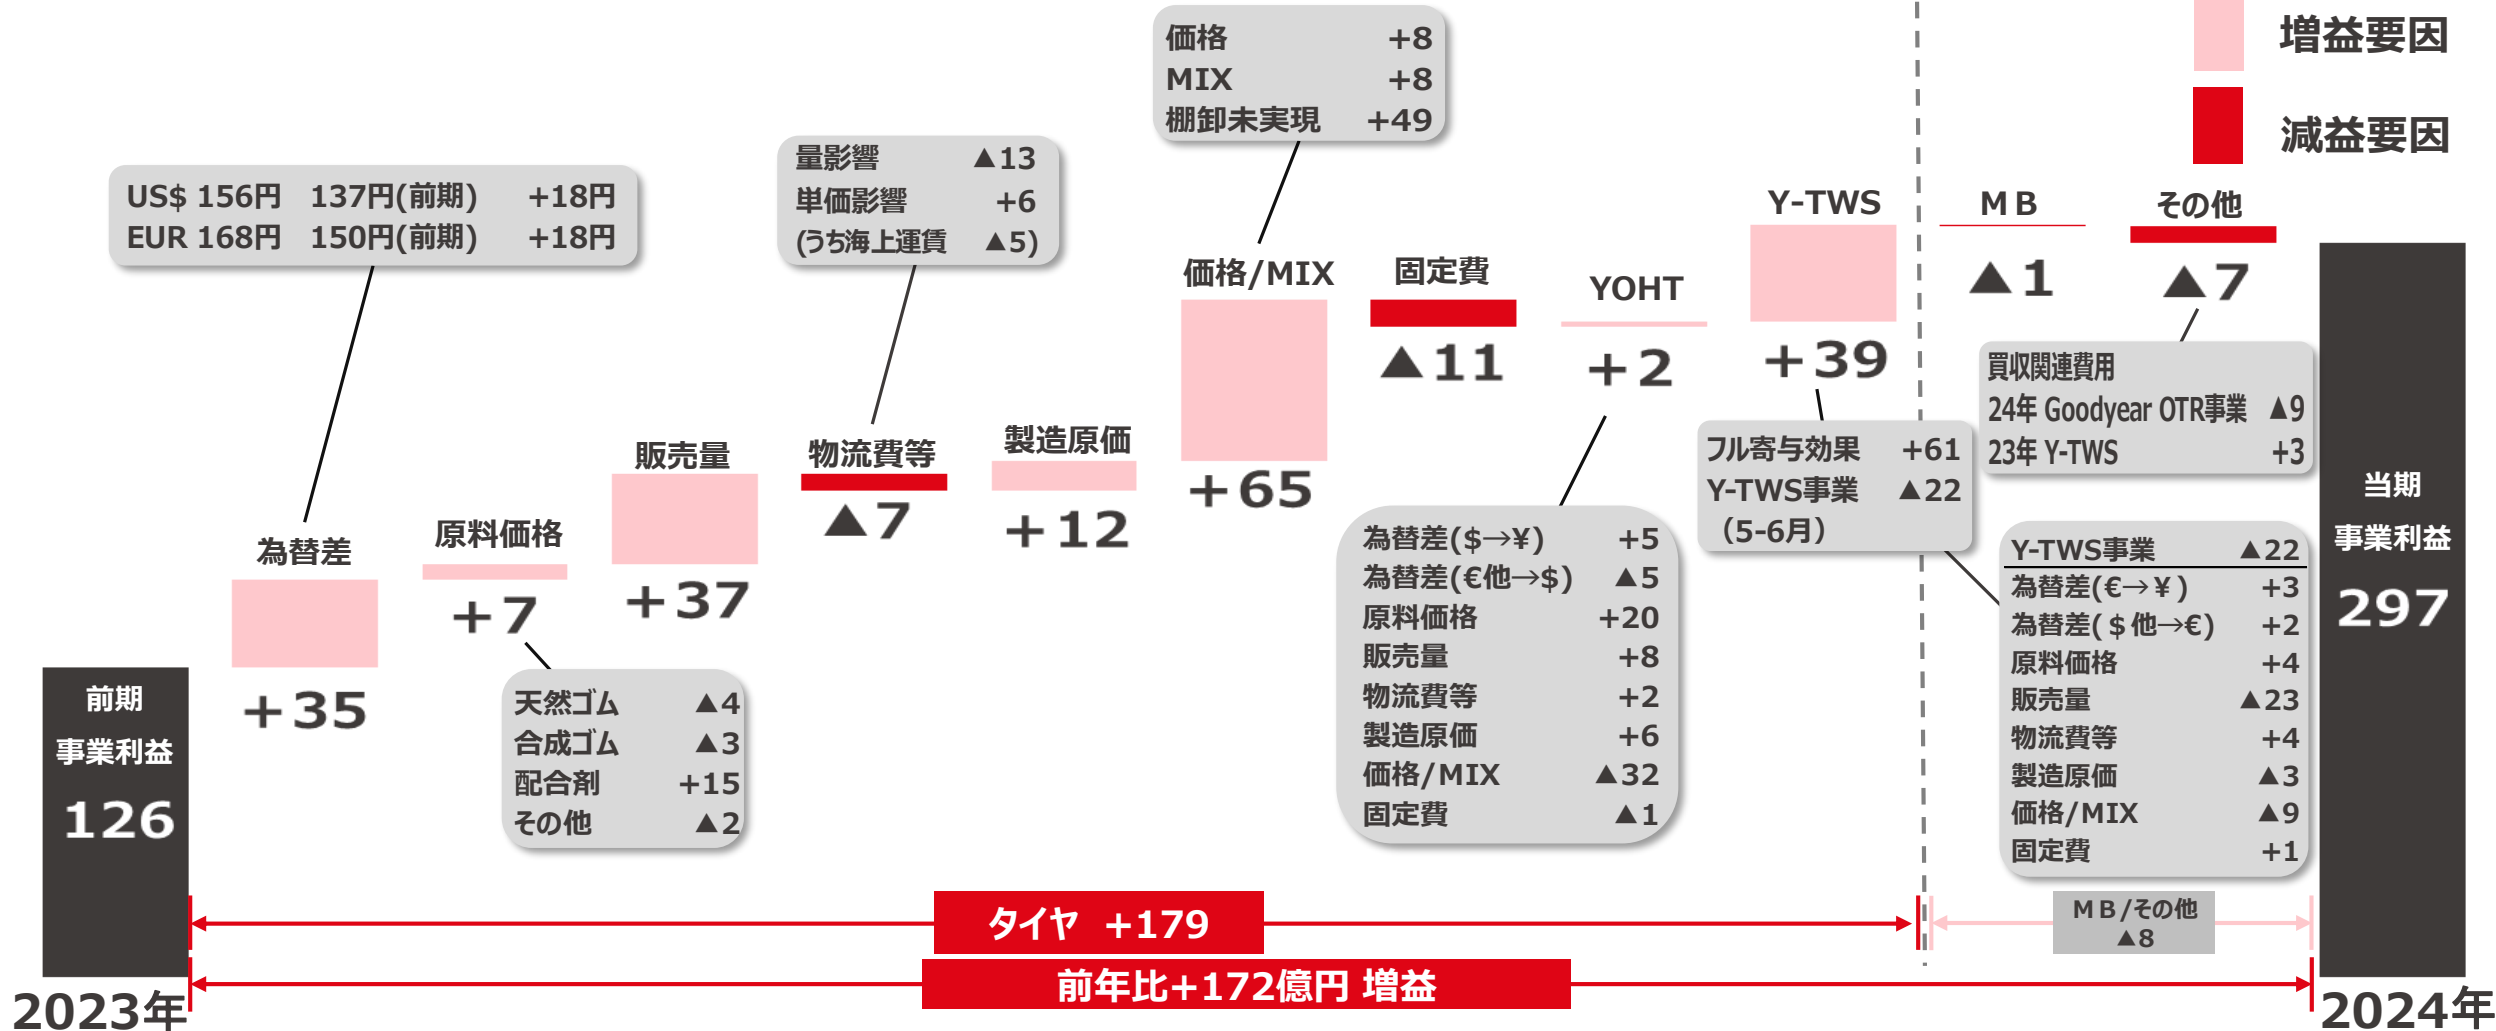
増益要因
減益要因

価格 +8
MIX +8
棚卸未実現 +49

量影響 ▲13
単価影響 +6
(うち海上運賃 ▲5)

US$ 156円 137円(前期) +18円
EUR 168円 150円(前期) +18円

前期
事業利益
126
2023年

為替差
+35

原料価格
+7

天然ゴム ▲4
合成ゴム ▲3
配合剤 +15
その他 ▲2

販売量
+37

物流費等
▲7

製造原価
+12

価格/MIX
+65

固定費
▲11

YOHT
+2

為替差($→¥) +5
為替差(€他→$) ▲5
原料価格 +20
販売量 +8
物流費等 +2
製造原価 +6
価格/MIX ▲32
固定費 ▲1

Y-TWS
+39

フル寄与効果 +61
Y-TWS事業 ▲22
(5-6月)

MB
▲1

その他
▲7

買収関連費用
24年 Goodyear OTR事業 ▲9
23年 Y-TWS +3

Y-TWS事業 ▲22
為替差(€→¥) +3
為替差($他→€) +2
原料価格 +4
販売量 ▲23
物流費等 +4
製造原価 ▲3
価格/MIX ▲9
固定費 +1

当期
事業利益
297
2024年

タイヤ +179
MB/その他
▲8
前年比+172億円 増益